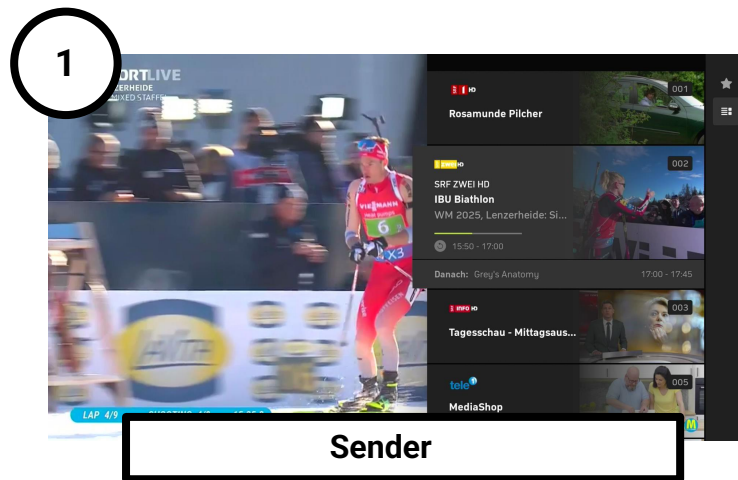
1

ORTLIVE
ZERHEIDE
MIXED STAFFEL

VIESSMANN
6
X3

LAP 4/9

HD
Rosamunde Pilcher
001

HD
SRF ZWEI HD
IBU Biathlon
WM 2025, Lenzerheide: Si...
15:50 - 17:00
002

Danach: Grey's Anatomy
17:00 - 17:45

INFO HD
Tagesschau - Mittagsaus...
003

tele
MediaShop
005

Sender